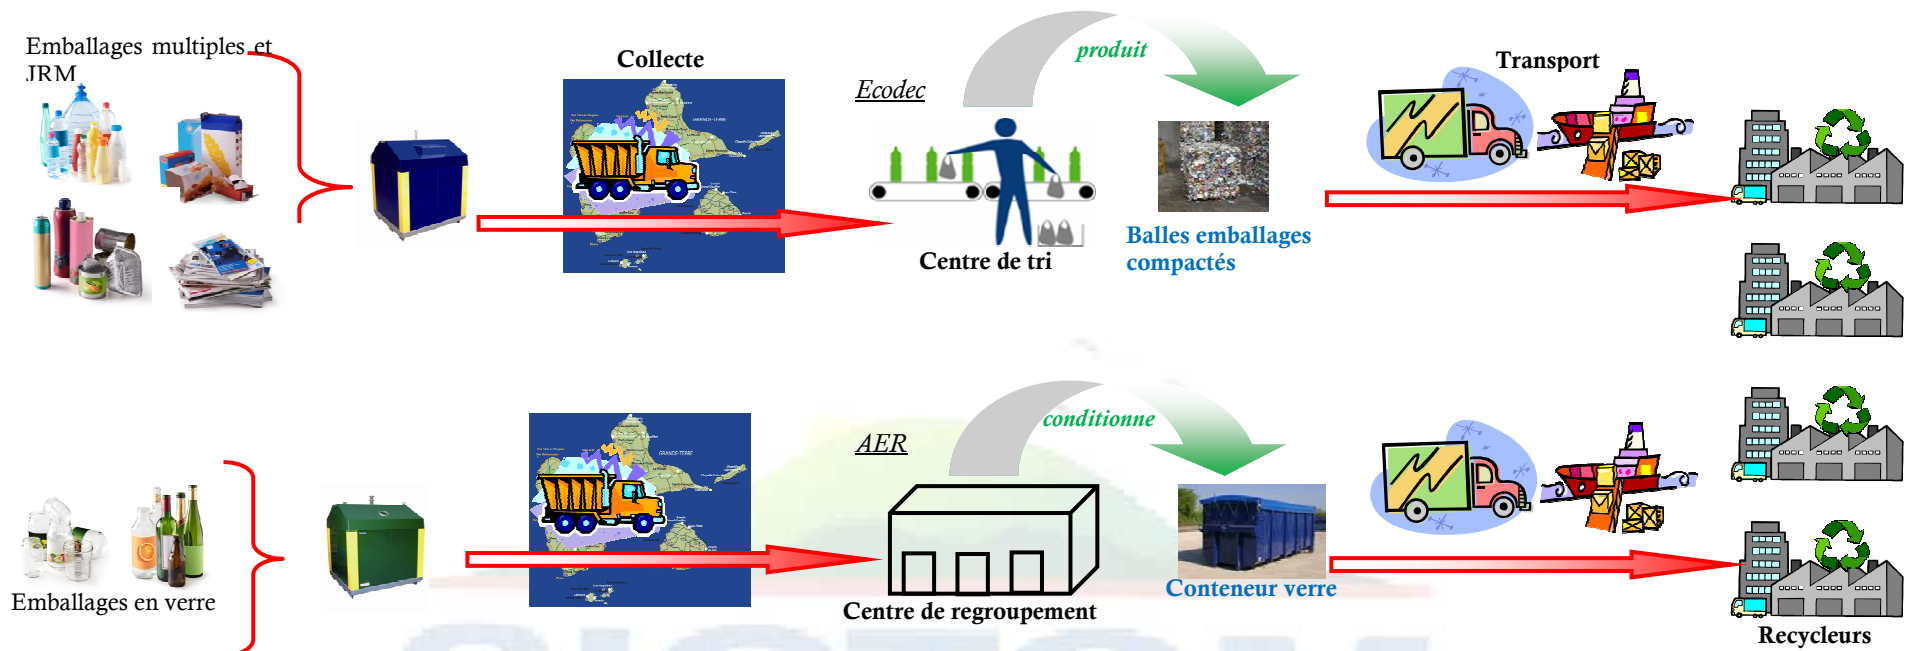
Emballages multiples et JRM

Collecte

Ecodec

produit

Centre de tri

Balles emballages compactés

Transport

Emballages en verre

AER

conditionne

Centre de regroupement

Conteneur verre

Recycleurs